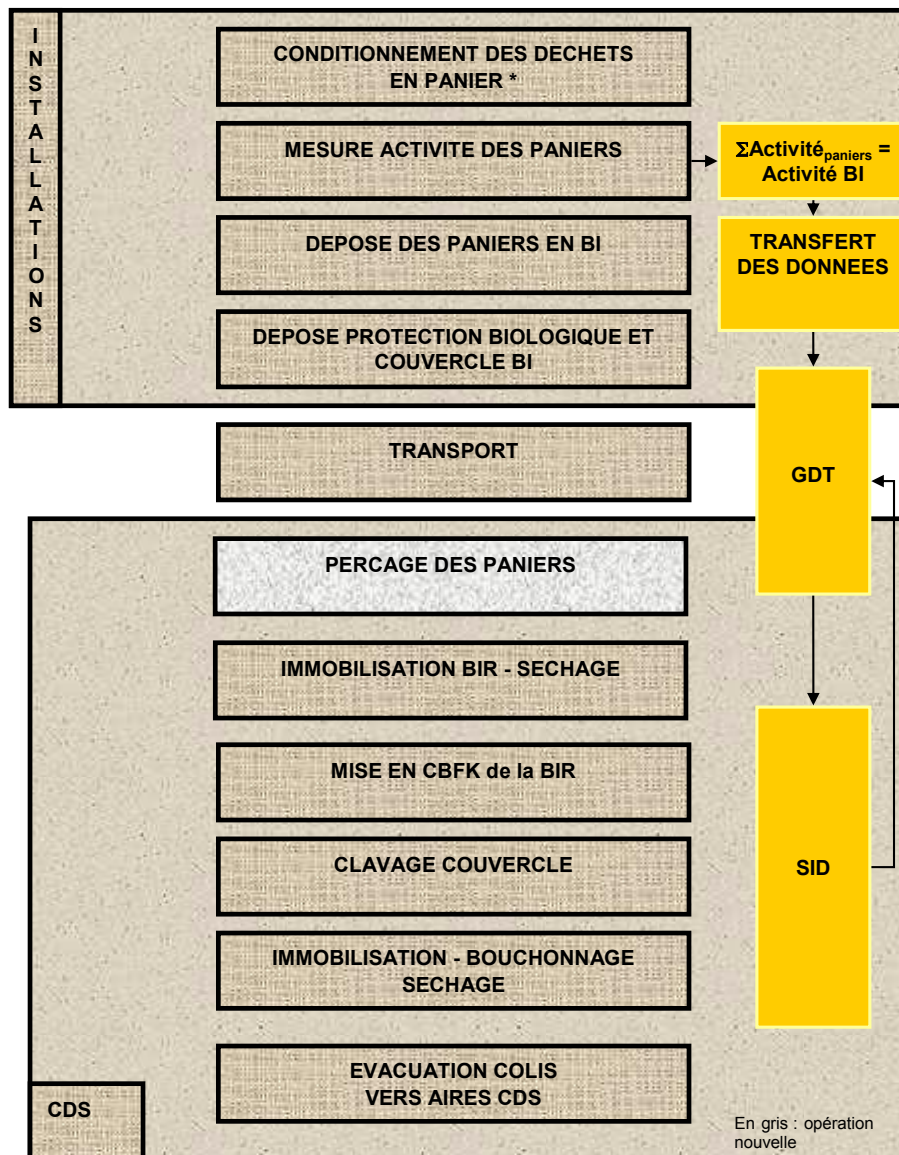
INSTALLATIONS

CONDITIONNEMENT DES DECHETS EN PANIER *

MESURE ACTIVITE DES PANIERS

$\Sigma$Activité$_{paniers}$ = Activité BI

DEPOSE DES PANIERS EN BI

TRANSFERT DES DONNEES

DEPOSE PROTECTION BIOLOGIQUE ET COUVERCLE BI

TRANSPORT

GDT

PERCAGE DES PANIERS

IMMOBILISATION BIR - SECHAGE

MISE EN CBFK de la BIR

CLAVAGE COUVERCLE

SID

IMMOBILISATION - BOUCHONNAGE SECHAGE

EVACUATION COLIS VERS AIRES CDS

CDS

En gris : opération nouvelle